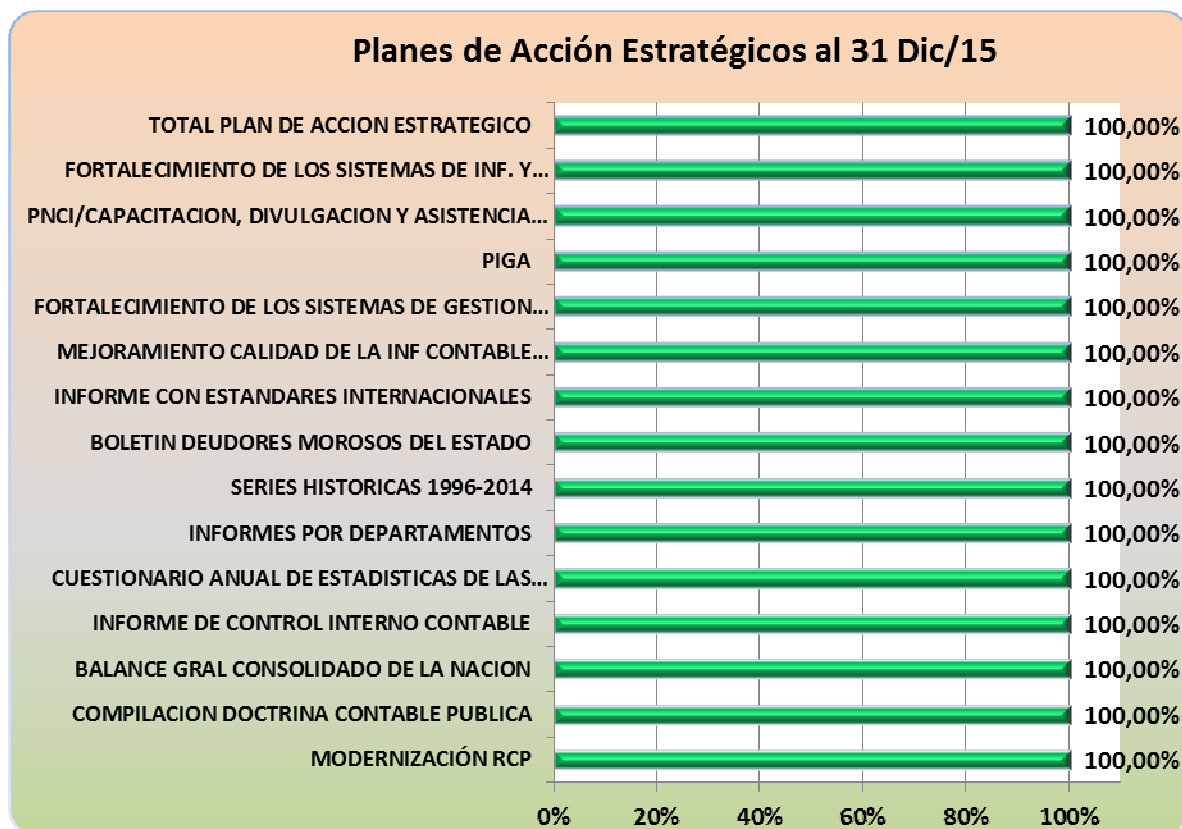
Planes de Acción Estratégicos al 31 Dic/15

TOTAL PLAN DE ACCION ESTRATEGICO 100,00%
FORTALECIMIENTO DE LOS SISTEMAS DE INF. Y... 100,00%
PNCI/CAPACITACION, DIVULGACION Y ASISTENCIA... 100,00%
PIGA 100,00%
FORTALECIMIENTO DE LOS SISTEMAS DE GESTION... 100,00%
MEJORAMIENTO CALIDAD DE LA INF CONTABLE... 100,00%
INFORME CON ESTANDARES INTERNACIONALES 100,00%
BOLETIN DEUDORES MOROSOS DEL ESTADO 100,00%
SERIES HISTORICAS 1996-2014 100,00%
INFORMES POR DEPARTAMENTOS 100,00%
CUESTIONARIO ANUAL DE ESTADISTICAS DE LAS... 100,00%
INFORME DE CONTROL INTERNO CONTABLE 100,00%
BALANCE GRAL CONSOLIDADO DE LA NACION 100,00%
COMPILACION DOCTRINA CONTABLE PUBLICA 100,00%
MODERNIZACIÓN RCP 100,00%

0% 20% 40% 60% 80% 100%